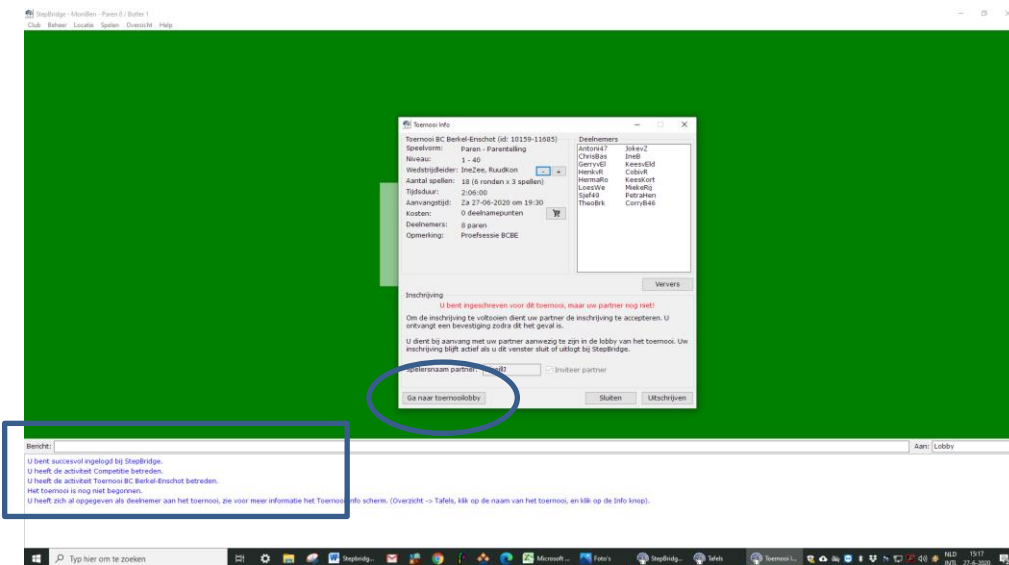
StepBridge - MoniBen - Paren 8 / Butler 1
Club Beheer Locatie Spelen Overzicht Help

Toernooi Info

Toernooi BC Berkel-Enschot (id: 10159-11685)
Speelvorm: Paren - Parentelling
Niveau: 1 - 40
Wedstrijdleider: IneZee, Ruudkon
Aantal spellen: 18 (6 ronden x 3 spellen)
Tijdsduur: 2:06:00
Aanvangstijd: Za 27-06-2020 om 19:30
Kosten: 0 deelnamepunten
Deelnemers: 8 paren
Opmerking: Proefsessie BCBE

Deelnemers
| | |
|---|---|
| Antoni47 | JokevZ |
| ChrisBas | IneB |
| GerryvEl | KeesvEld |
| HenkvR | CobivR |
| HermaRo | KeesKort |
| LoesWe | MiekeRo |
| Sjef49 | PetraHen |
| TheoBrk | CorryB46 |

Ververs

Inschrijving
U bent ingeschreven voor dit toernooi, maar uw partner nog niet!

Om de inschrijving te voltooien dient uw partner de inschrijving te accepteren. U ontvangt een bevestiging zodra dit het geval is.

U dient bij aanvang met uw partner aanwezig te zijn in de lobby van het toernooi. Uw inschrijving blijft actief als u dit venster sluit of uitlogt bij StepBridge.

Spelersnaam partner: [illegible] Inviteer partner

Ga naar toernooilobby Sluiten Uitschrijven

Bericht: Aan: Lobby

U bent succesvol ingelogd bij StepBridge.
U heeft de activiteit Competitie betreden.
U heeft de activiteit Toernooi BC Berkel-Enschot betreden.
Het toernooi is nog niet begonnen.
U heeft zich al opgegeven als deelnemer aan het toernooi, zie voor meer informatie het Toernooi Info scherm. (Overzicht -> Tafels, klik op de naam van het toernooi, en klik op de Info knop).

Typ hier om te zoeken Stepbridg... Microsoft ... Foto's StepBridg... Tafels Toernooi I... NLD INTL 15:17 27-6-2020